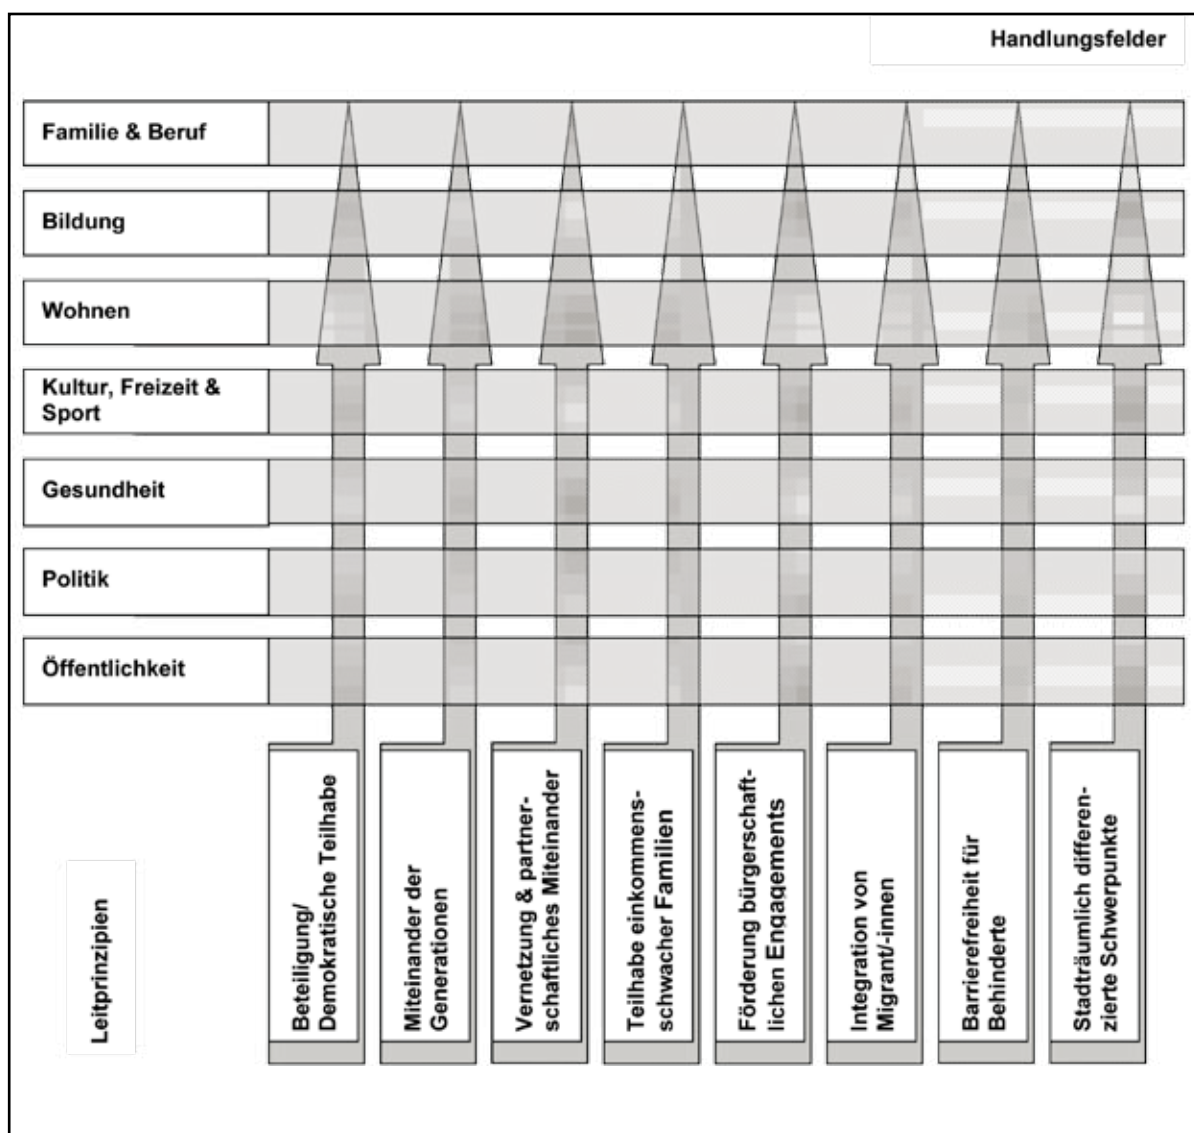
Handlungsfelder

Familie & Beruf

Bildung

Wohnen

Kultur, Freizeit & Sport

Gesundheit

Politik

Öffentlichkeit

Leitprinzipien

Beteiligung/ Demokratische Teilhabe

Miteinander der Generationen

Vernetzung & partnerschaftliches Miteinander

Teilhabe einkommensschwacher Familien

Förderung bürgerschaftlichen Engagements

Integration von Migrant/-innen

Barrierefreiheit für Behinderte

Stadträumlich differenzierte Schwerpunkte